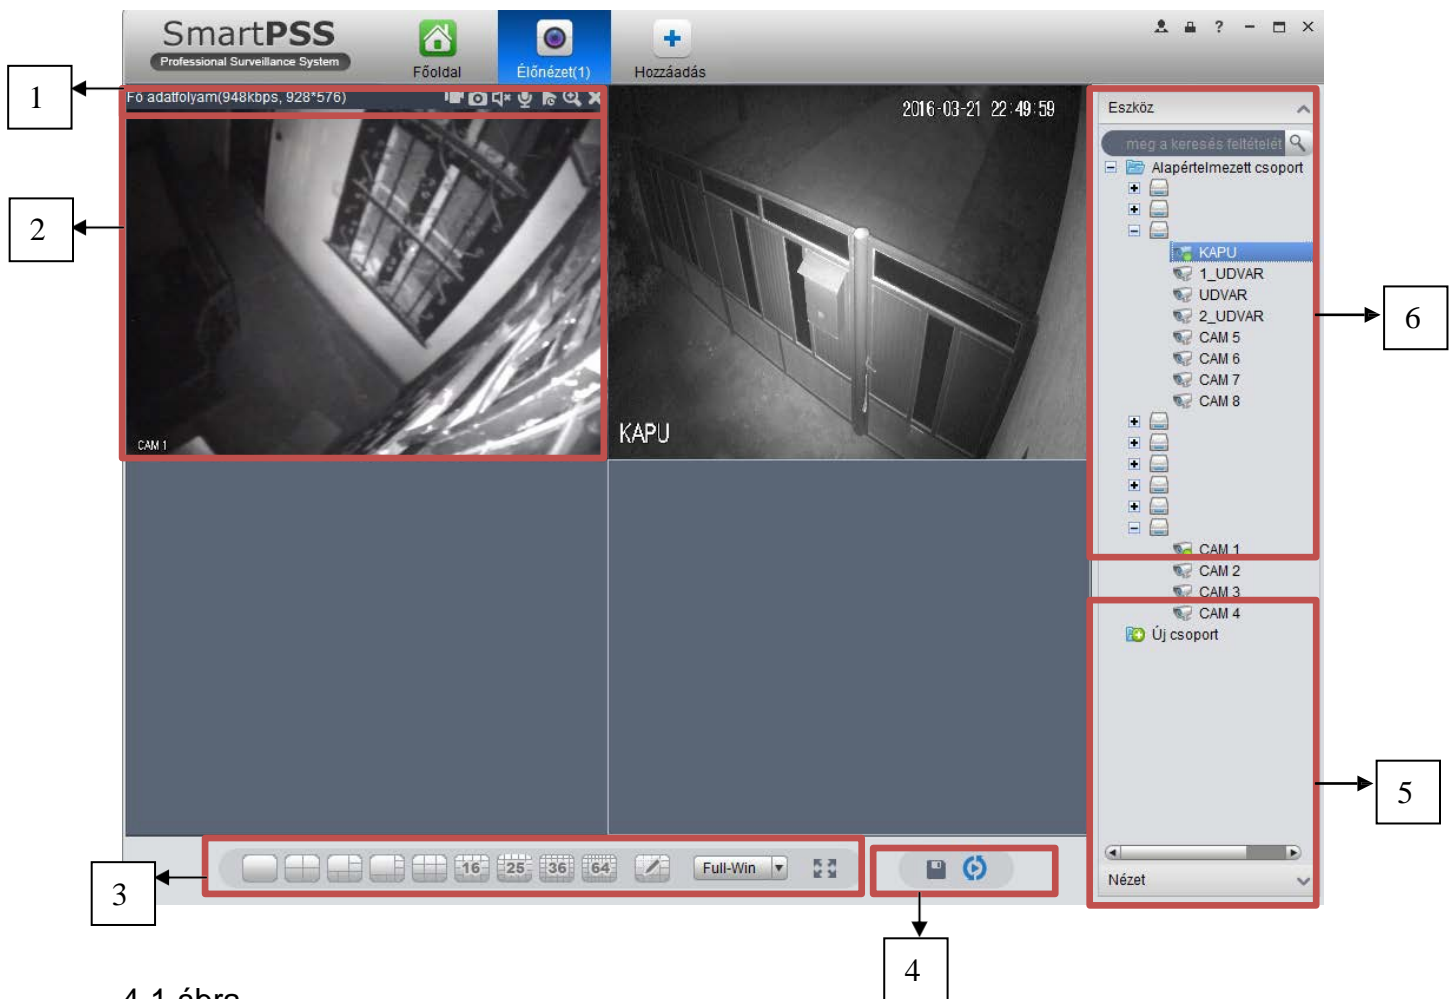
SmartPSS
Professional Surveillance System
Főoldal
Élőnézet(1)
Hozzáadás

1
Fő adatfolyam(948kbps, 928*576)
2
CAM 1
2016-03-21 22:49:59
KAPU

Eszköz
meg a keresés feltételét
Alapértelmezett csoport
KAPU
1_UDVAR
UDVAR
2_UDVAR
CAM 5
CAM 6
CAM 7
CAM 8
CAM 1
CAM 2
CAM 3
CAM 4
Új csoport
6
5
Nézet

3
16
25
36
64
Full-Win
4

4.1 ábra